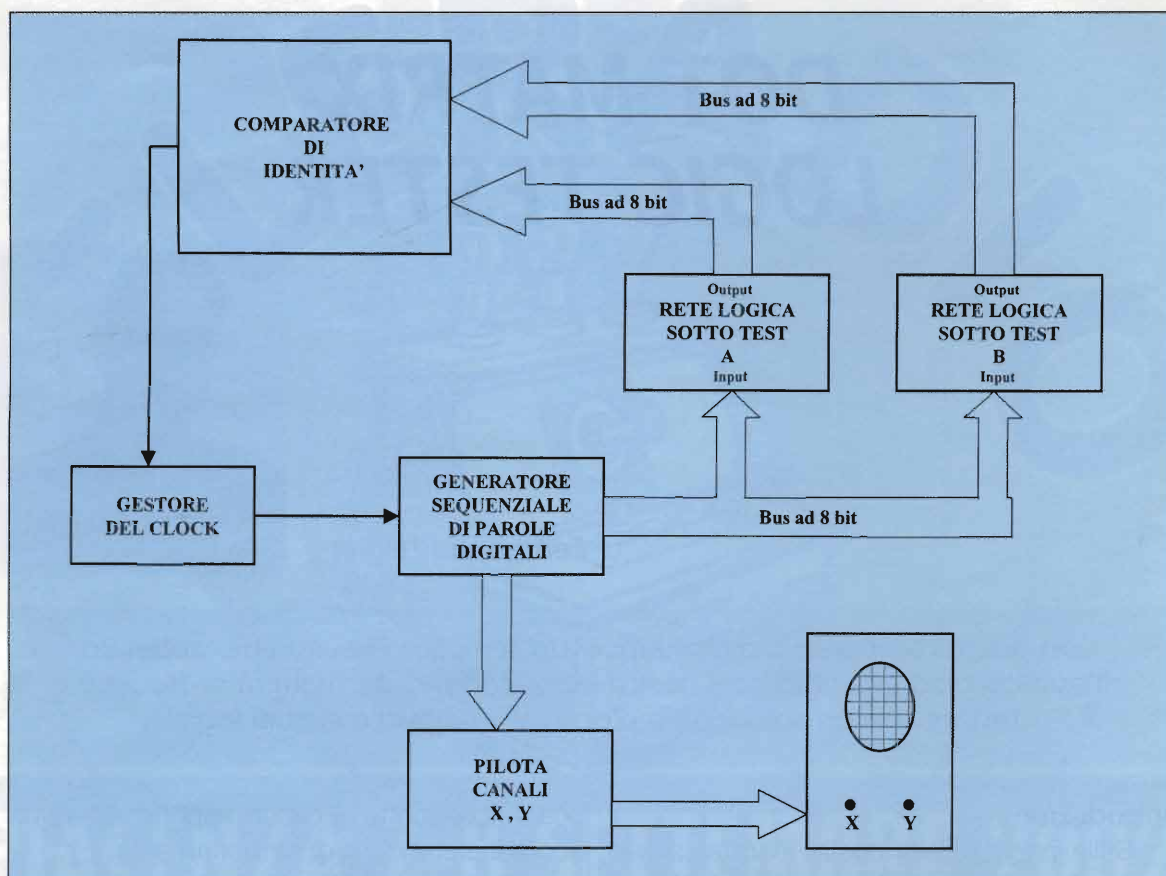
COMPARATORE DI IDENTITA'

Bus ad 8 bit

Bus ad 8 bit

Output
RETE LOGICA SOTTO TEST
A
Input

Output
RETE LOGICA SOTTO TEST
B
Input

GESTORE DEL CLOCK

GENERATORE SEQUENZIALE DI PAROLE DIGITALI

Bus ad 8 bit

PILOTA CANALI
X , Y

X Y